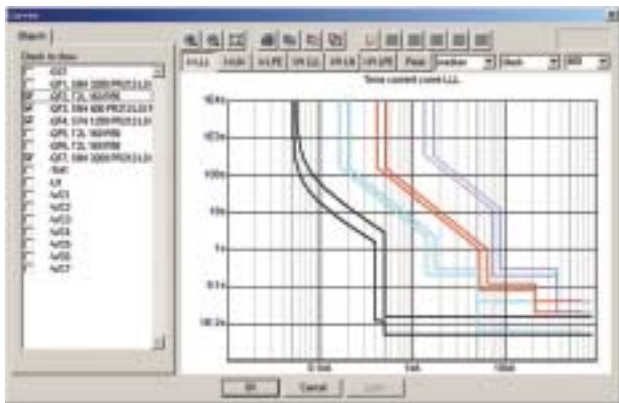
Curves

Objects

Check to show

QG7
QF1, 594 3200 PR212LSI
QF2, T2L 160 PR
QF3, 594 800 PR212LSI
QF4, 574 1250 PR212LSI
QF5, T2L 160 PR
QF6, T2L 160 PR
QF7, 594 3200 PR212LSI
Ts4
Lt
IuG1
IuG2
IuG3
IuG4
IuG5
IuG6
IuG7

I-t LLL
I-t LN
I-t PE
I-Pk LLL
I-Pk LN
I-Pk PE
Peak
Medium
Mesh

Time current curve LLL

1E4s
1E3s
100s
10s
1s
0.1s
1E-2s
0.1kA
1kA
10kA

Ok
Cancel
Apply